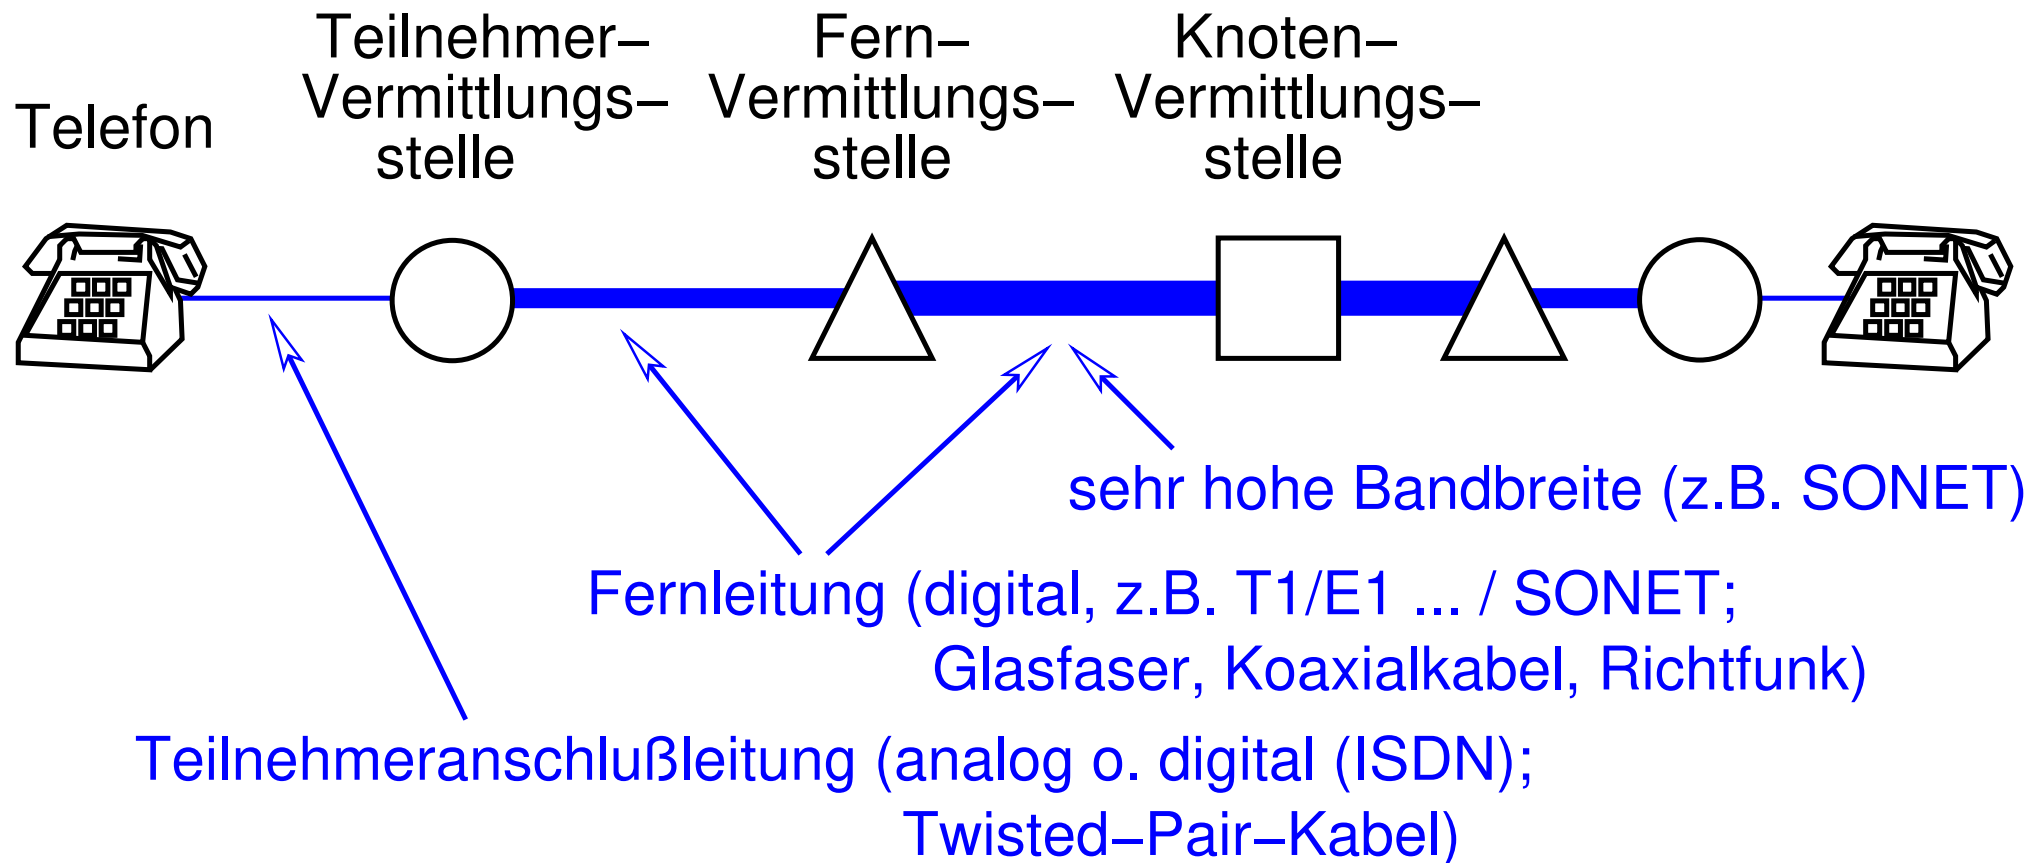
Telefon

Teilnehmer–
Vermittlungs–
stelle

Fern–
Vermittlungs–
stelle

Knoten–
Vermittlungs–
stelle

sehr hohe Bandbreite (z.B. SONET)

Fernleitung (digital, z.B. T1/E1 ... / SONET;
Glasfaser, Koaxialkabel, Richtfunk)

Teilnehmeranschlußleitung (analog o. digital (ISDN);
Twisted–Pair–Kabel)